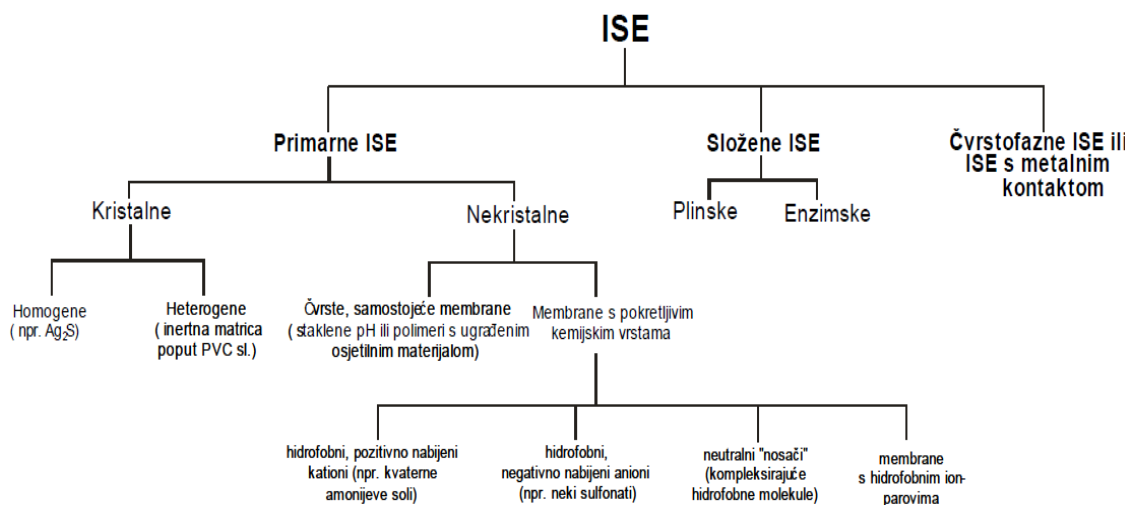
ISE

Primarne ISE

Složene ISE

Čvrstofazne ISE ili ISE s metalnim kontaktom

Kristalne

Nekristalne

Plinske

Enzimske

Homogene ( npr. $Ag_2S$)

Heterogene ( inertna matrica poput PVC sl.)

Čvrste, samostojeće membrane ( staklene pH ili polimeri s ugrađenim osjetilnim materijalom)

Membrane s pokretljivim kemijskim vrstama

hidrofobni, pozitivno nabijeni kationi (npr. kvaterne amonijeve soli)

hidrofobni, negativno nabijeni anioni (npr. neki sulfonati)

neutralni "nosači" (kompleksirajuće hidrofobne molekule)

membrane s hidrofobnim ion-parovima